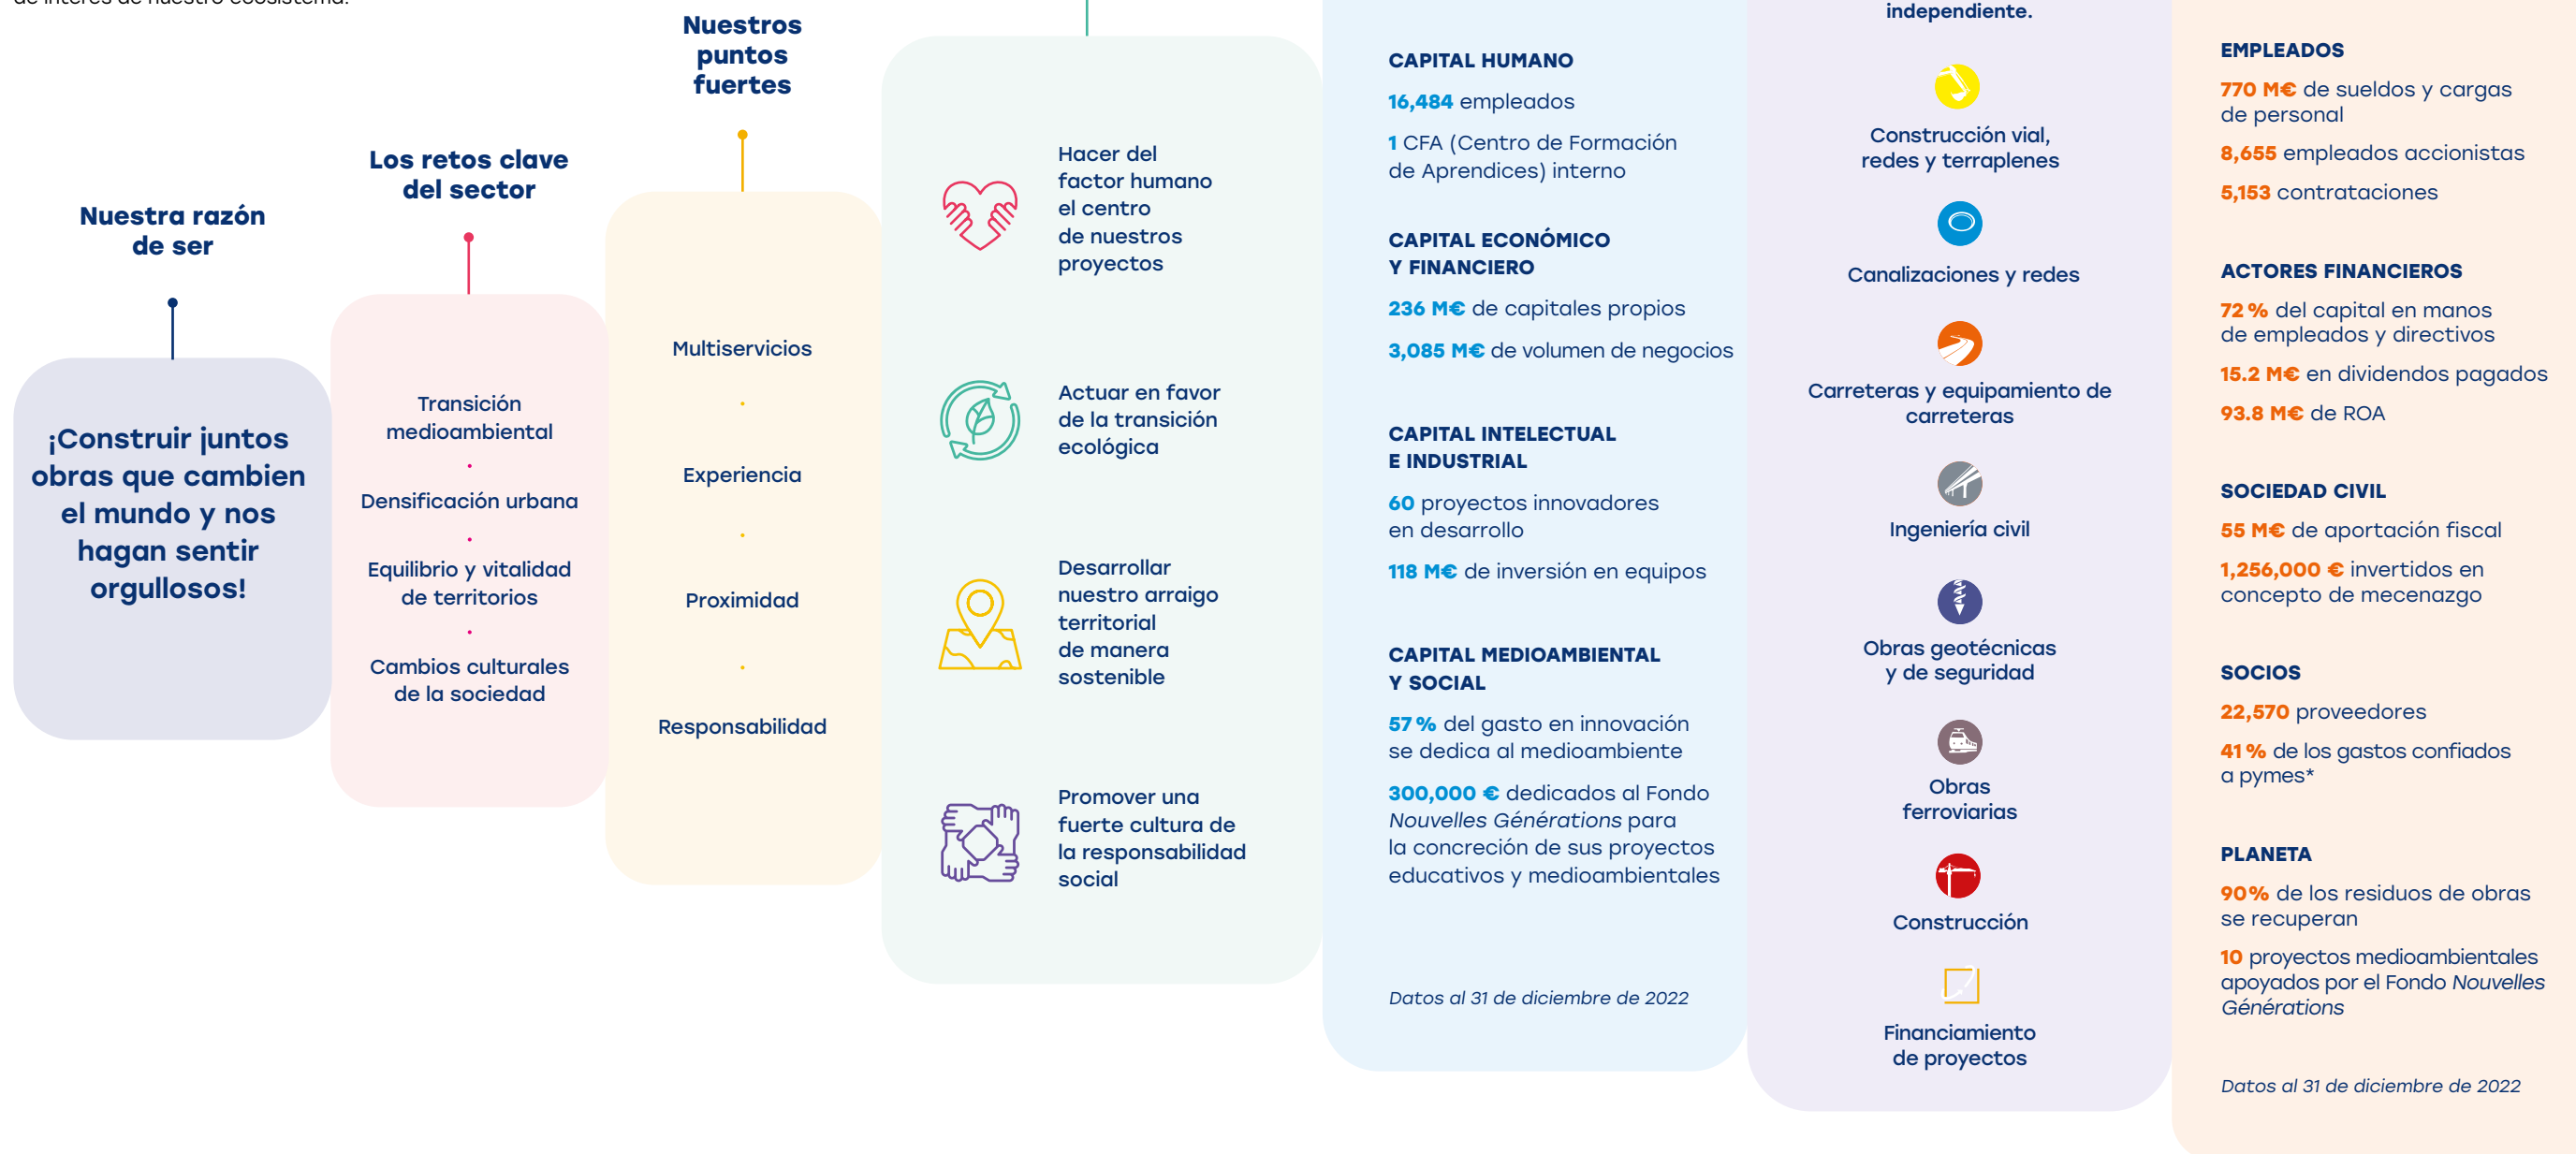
de interés de nuestro ecosistema.

Nuestra razón de ser

¡Construir juntos obras que cambien el mundo y nos hagan sentir orgullosos!

Los retos clave del sector

Transición medioambiental

Densificación urbana

Equilibrio y vitalidad de territorios

Cambios culturales de la sociedad

Nuestros puntos fuertes

Multiservicios

Experiencia

Proximidad

Responsabilidad

Hacer del factor humano el centro de nuestros proyectos

Actuar en favor de la transición ecológica

Desarrollar nuestro arraigo territorial de manera sostenible

Promover una fuerte cultura de la responsabilidad social

CAPITAL HUMANO

16,484 empleados

1 CFA (Centro de Formación de Aprendices) interno

CAPITAL ECONÓMICO Y FINANCIERO

236 M€ de capitales propios

3,085 M€ de volumen de negocios

CAPITAL INTELECTUAL E INDUSTRIAL

60 proyectos innovadores en desarrollo

118 M€ de inversión en equipos

CAPITAL MEDIOAMBIENTAL Y SOCIAL

57 % del gasto en innovación se dedica al medioambiente

300,000 € dedicados al Fondo Nouvelles Générations para la concreción de sus proyectos educativos y medioambientales

Datos al 31 de diciembre de 2022

independiente.

Construcción vial, redes y terraplenes

Canalizaciones y redes

Carreteras y equipamiento de carreteras

Ingeniería civil

Obras geotécnicas y de seguridad

Obras ferroviarias

Construcción

Financiamiento de proyectos

EMPLEADOS

770 M€ de sueldos y cargas de personal

8,655 empleados accionistas

5,153 contrataciones

ACTORES FINANCIEROS

72 % del capital en manos de empleados y directivos

15.2 M€ en dividendos pagados

93.8 M€ de ROA

SOCIEDAD CIVIL

55 M€ de aportación fiscal

1,256,000 € invertidos en concepto de mecenazgo

SOCIOS

22,570 proveedores

41 % de los gastos confiados a pymes*

PLANETA

90% de los residuos de obras se recuperan

10 proyectos medioambientales apoyados por el Fondo Nouvelles Générations

Datos al 31 de diciembre de 2022